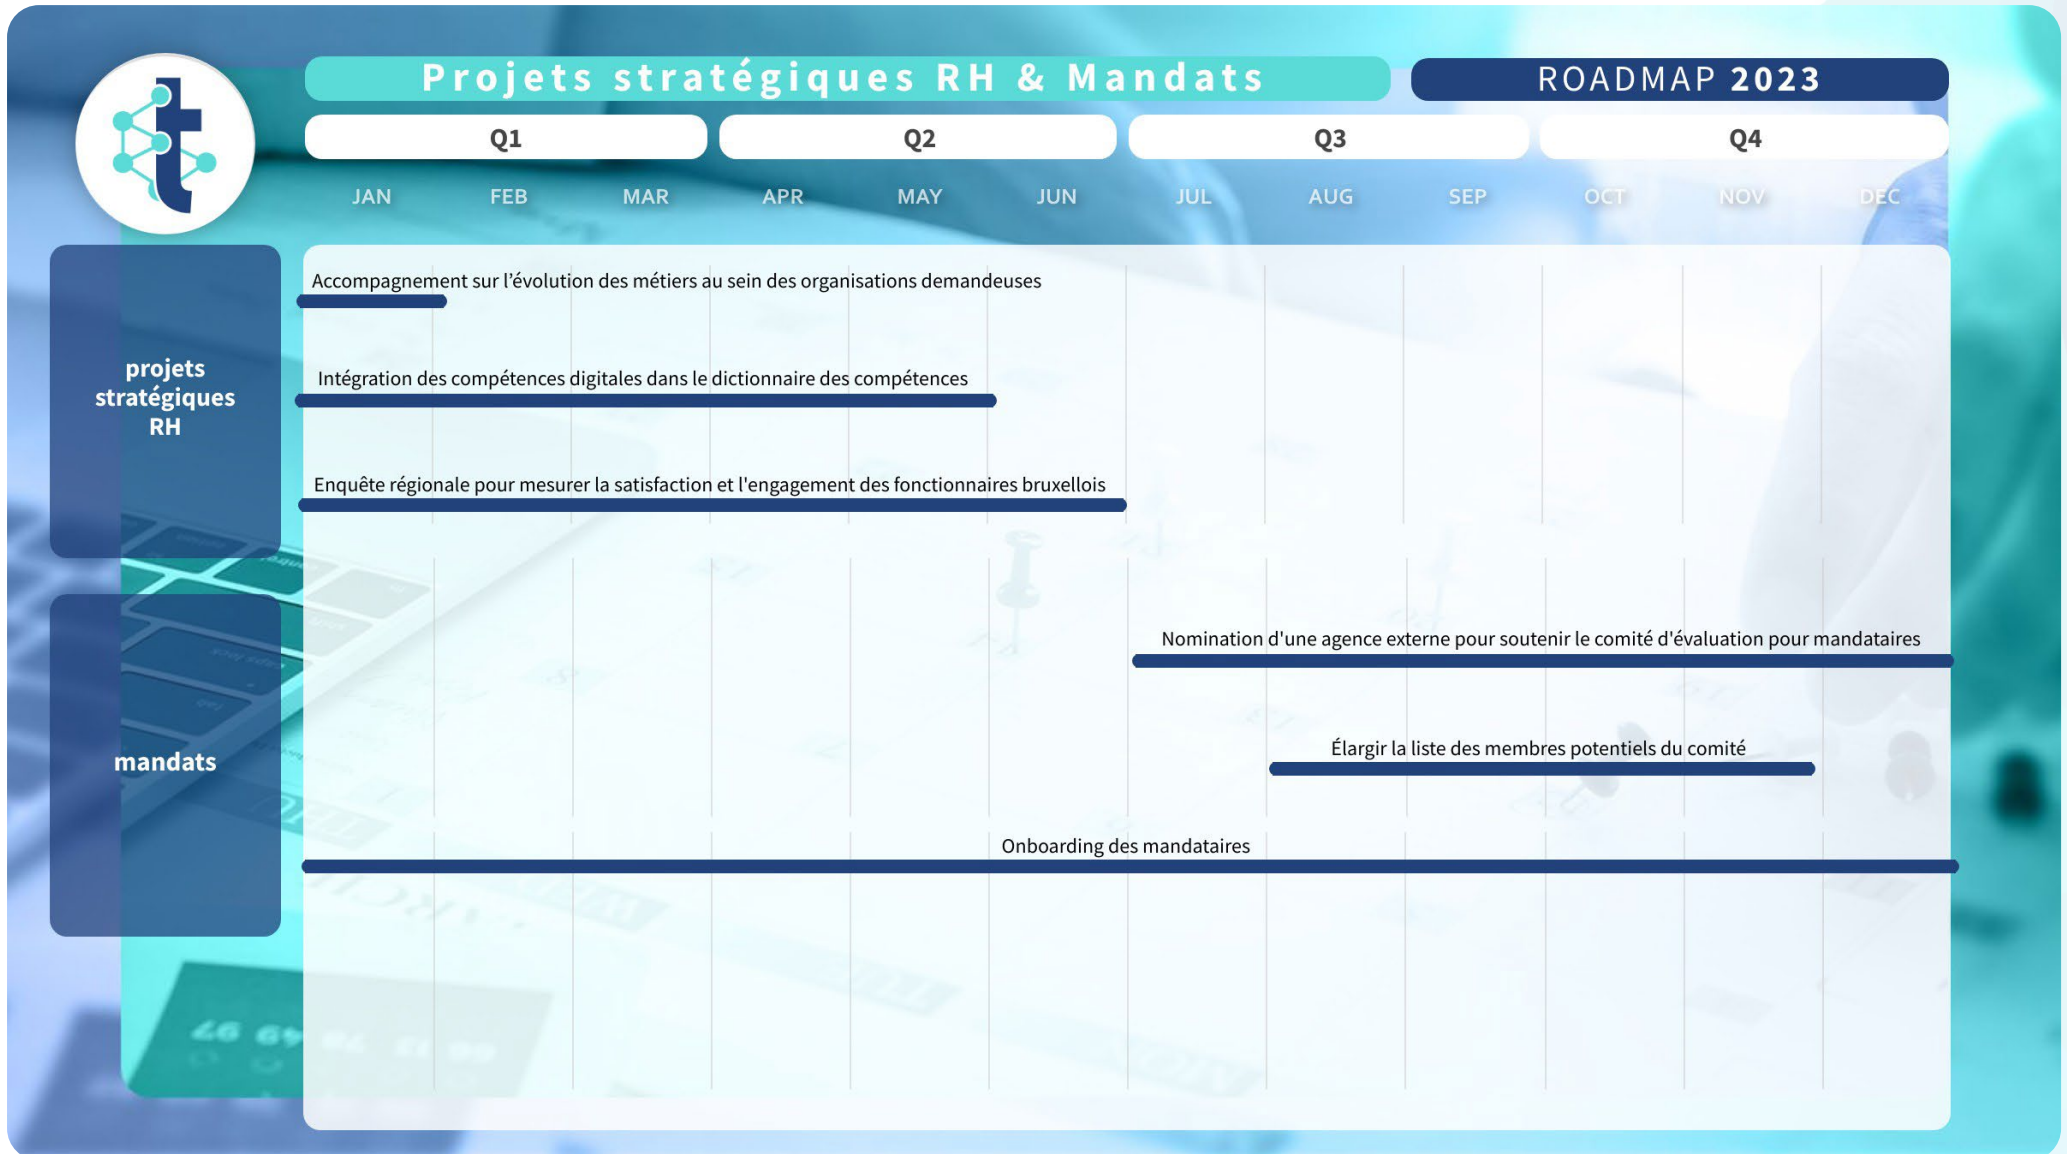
Projets stratégiques RH & Mandats

ROADMAP 2023

| Q1 | Q2 | Q3 | Q4 |
|---|---|---|---|

JAN FEB MAR APR MAY JUN JUL AUG SEP OCT NOV DEC

projets stratégiques RH

Accompagnement sur l'évolution des métiers au sein des organisations demandeuses

Intégration des compétences digitales dans le dictionnaire des compétences

Enquête régionale pour mesurer la satisfaction et l'engagement des fonctionnaires bruxellois

mandats

Nomination d'une agence externe pour soutenir le comité d'évaluation pour mandataires

Élargir la liste des membres potentiels du comité

Onboarding des mandataires